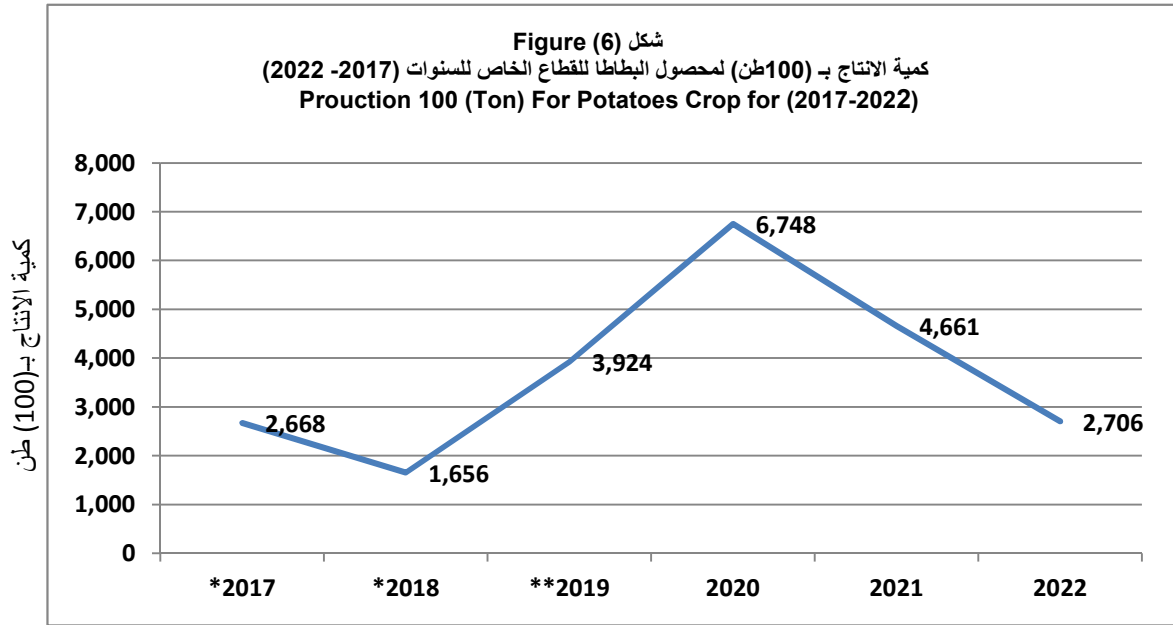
شكل (6) Figure

كمية الانتاج بـ (100طن) لمحصول البطاطا للقطاع الخاص للسنوات (2017- 2022)

Prouction 100 (Ton) For Potatoes Crop for (2017-2022)

كمية الانتاج بـ(100) طن

8,000
7,000
6,000
5,000
4,000
3,000
2,000
1,000
0

2,668
1,656
3,924
6,748
4,661
2,706

*2017
*2018
**2019
2020
2021
2022